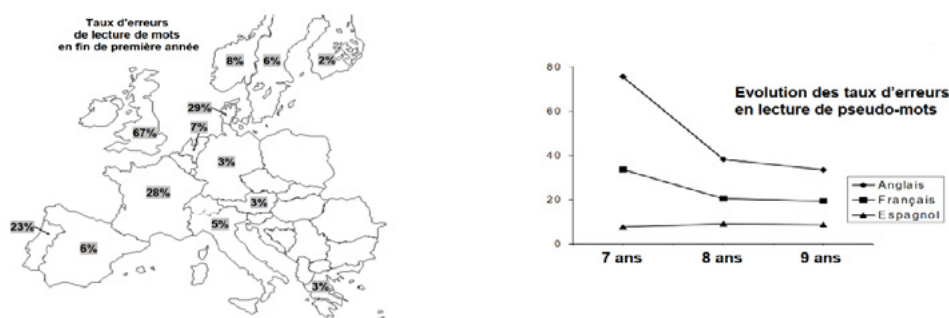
Taux d'erreurs de lecture de mots en fin de première année

8%
6%
2%
29%
67%
7%
3%
28%
3%
23%
5%
6%
3%

Evolution des taux d'erreurs en lecture de pseudo-mots

80
60
40
20
0

7 ans
8 ans
9 ans

Anglais
Français
Espagnol